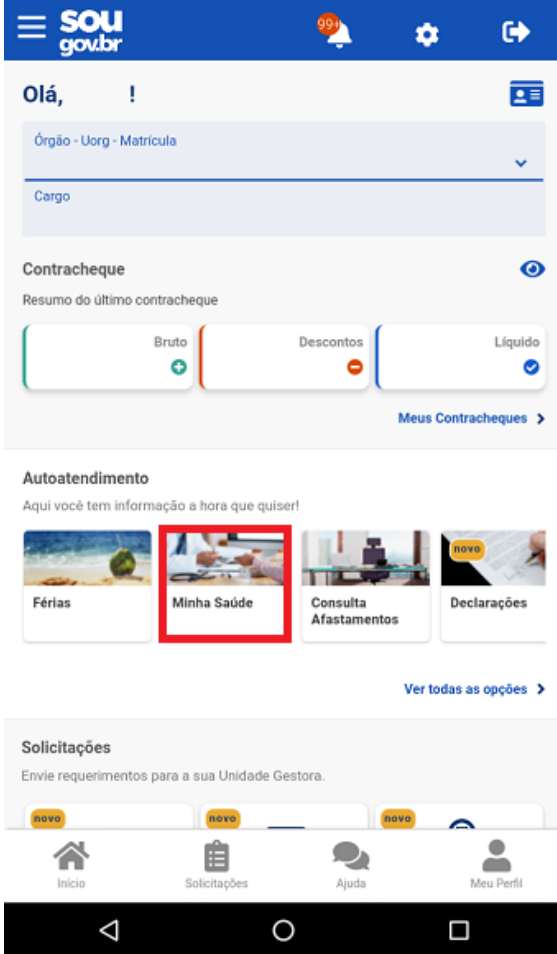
sou gov.br

99+

Olá, !

Órgão - Uorg - Matrícula

Cargo

Contracheque

Resumo do último contracheque

Bruto

Descontos

Líquido

Meus Contracheques

Autoatendimento

Aqui você tem informação a hora que quiser!

Férias

Minha Saúde

Consulta Afastamentos

novo

Declarações

Ver todas as opções

Solicitações

Envie requerimentos para a sua Unidade Gestora.

novo

novo

novo

Início

Solicitações

Ajuda

Meu Perfil